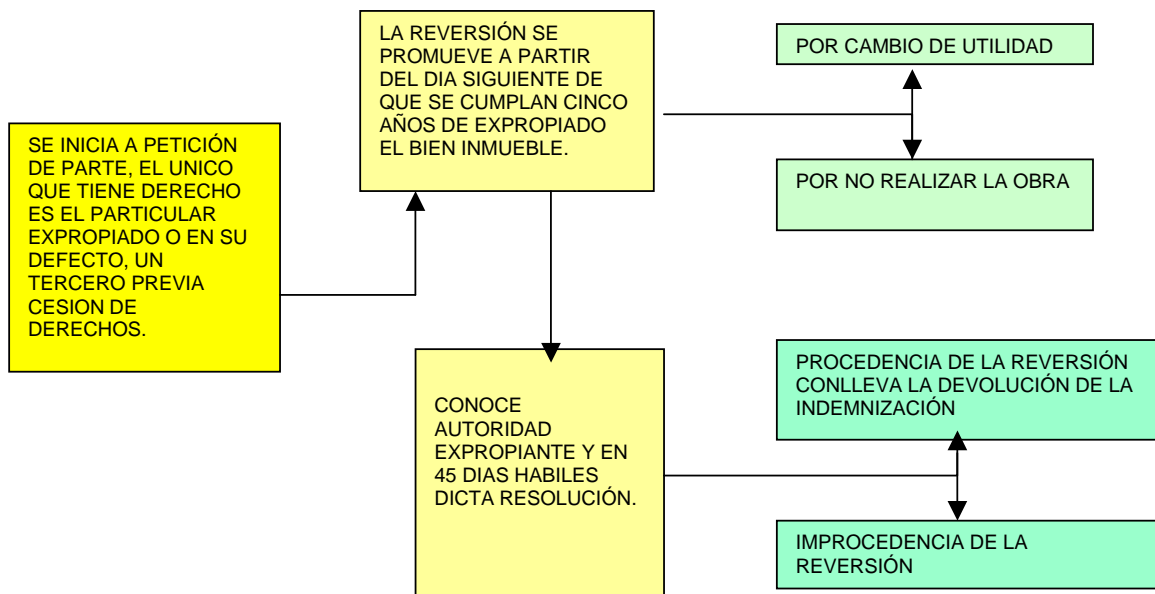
SE INICIA A PETICIÓN DE PARTE, EL UNICO QUE TIENE DERECHO ES EL PARTICULAR EXPROPIADO O EN SU DEFECTO, UN TERCERO PREVIA CESION DE DERECHOS.

LA REVERSIÓN SE PROMUEVE A PARTIR DEL DIA SIGUIENTE DE QUE SE CUMPLAN CINCO AÑOS DE EXPROPIADO EL BIEN INMUEBLE.

POR CAMBIO DE UTILIDAD

POR NO REALIZAR LA OBRA

CONOCE AUTORIDAD EXPROPIANTE Y EN 45 DIAS HABILES DICTA RESOLUCIÓN.

PROCEDENCIA DE LA REVERSIÓN CONLLEVA LA DEVOLUCIÓN DE LA INDEMNIZACIÓN

IMPROCEDENCIA DE LA REVERSIÓN